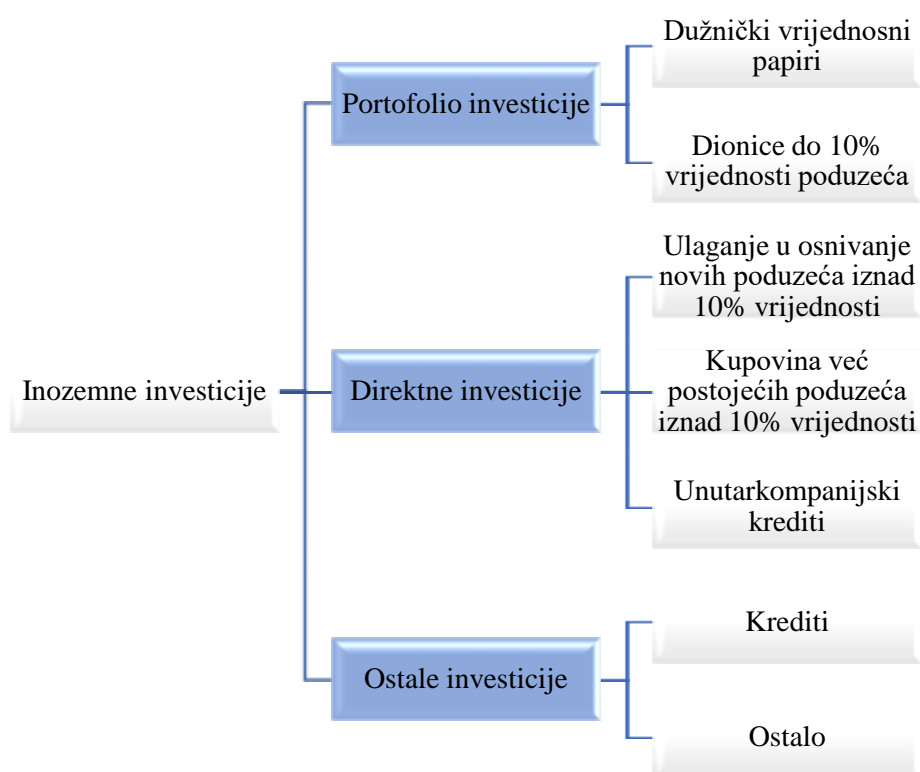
Inozemne investicije

Portofolio investicije

Dužnički vrijednosni papiri

Dionice do 10% vrijednosti poduzeća

Direktne investicije

Ulaganje u osnivanje novih poduzeća iznad 10% vrijednosti

Kupovina već postojećih poduzeća iznad 10% vrijednosti

Unutarkompanijski krediti

Ostale investicije

Krediti

Ostalo